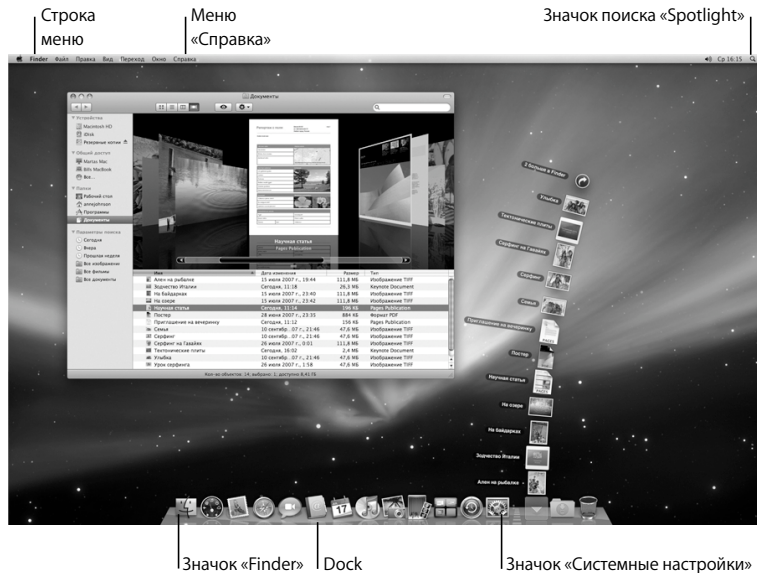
Строка меню

Меню «Справка»

Значок поиска «Spotlight»

Finder Файл Правка Вид Переход Окно Справка

Ср 16:15

Документы

Устройства
Macintosh HD
iDisk
Резервные копии

Общий доступ
Mattas Mac
Bills MacBook
Все...

Папки
Рабочий стол
annajohnson
Программы
Документы

Параметры поиска
Сегодня
Вчера
Прошлая неделя
Все изображения
Все фильмы
Все документы

Научная статья
Pages Publication

| Имя | Дата изменения | Размер | Тип |
|---|---|---|---|
| Алек на рыбалке | 15 июля 2007 г., 19:44 | 111,8 МБ | Изображение TIFF |
| Зодчество Италии | Сегодня, 11:18 | 26,3 МБ | Keynote Document |
| На байдарках | 15 июля 2007 г., 23:40 | 111,8 МБ | Изображение TIFF |
| На озере | 15 июля 2007 г., 23:42 | 111,8 МБ | Изображение TIFF |
| Научная статья | Сегодня, 11:14 | 156 КБ | Pages Publication |
| Постер | 28 июня 2007 г., 23:31 | 884 КБ | Формат PDF |
| Приглашение на вечеринку | Сегодня, 11:12 | 156 КБ | Pages Publication |
| Семья | 10 сентяб... 07 г., 21:46 | 47,6 МБ | Изображение TIFF |
| Серфинг | 10 сентяб... 07 г., 21:46 | 47,6 МБ | Изображение TIFF |
| Серфинг на Гавайях | 26 июля 2007 г., 0:01 | 111,8 МБ | Изображение TIFF |
| Тектонические плиты | Сегодня, 16:02 | 2,4 МБ | Keynote Document |
| Улыбка | 10 сентяб... 07 г., 21:46 | 47,6 МБ | Изображение TIFF |
| Урок серфинга | 26 июля 2007 г., 1:58 | 47,6 МБ | Изображение TIFF |

Кол-во объектов: 14, выбрано: 1, доступно 8,41 ГБ

Открыть в Finder
Улыбка
Тектонические плиты
Серфинг на Гавайях
Серфинг
Семья
Приглашение на вечеринку
Постер
Научная статья
На озере
На байдарках
Зодчество Италии
Алек на рыбалке

Значок «Finder»

Dock

Значок «Системные настройки»